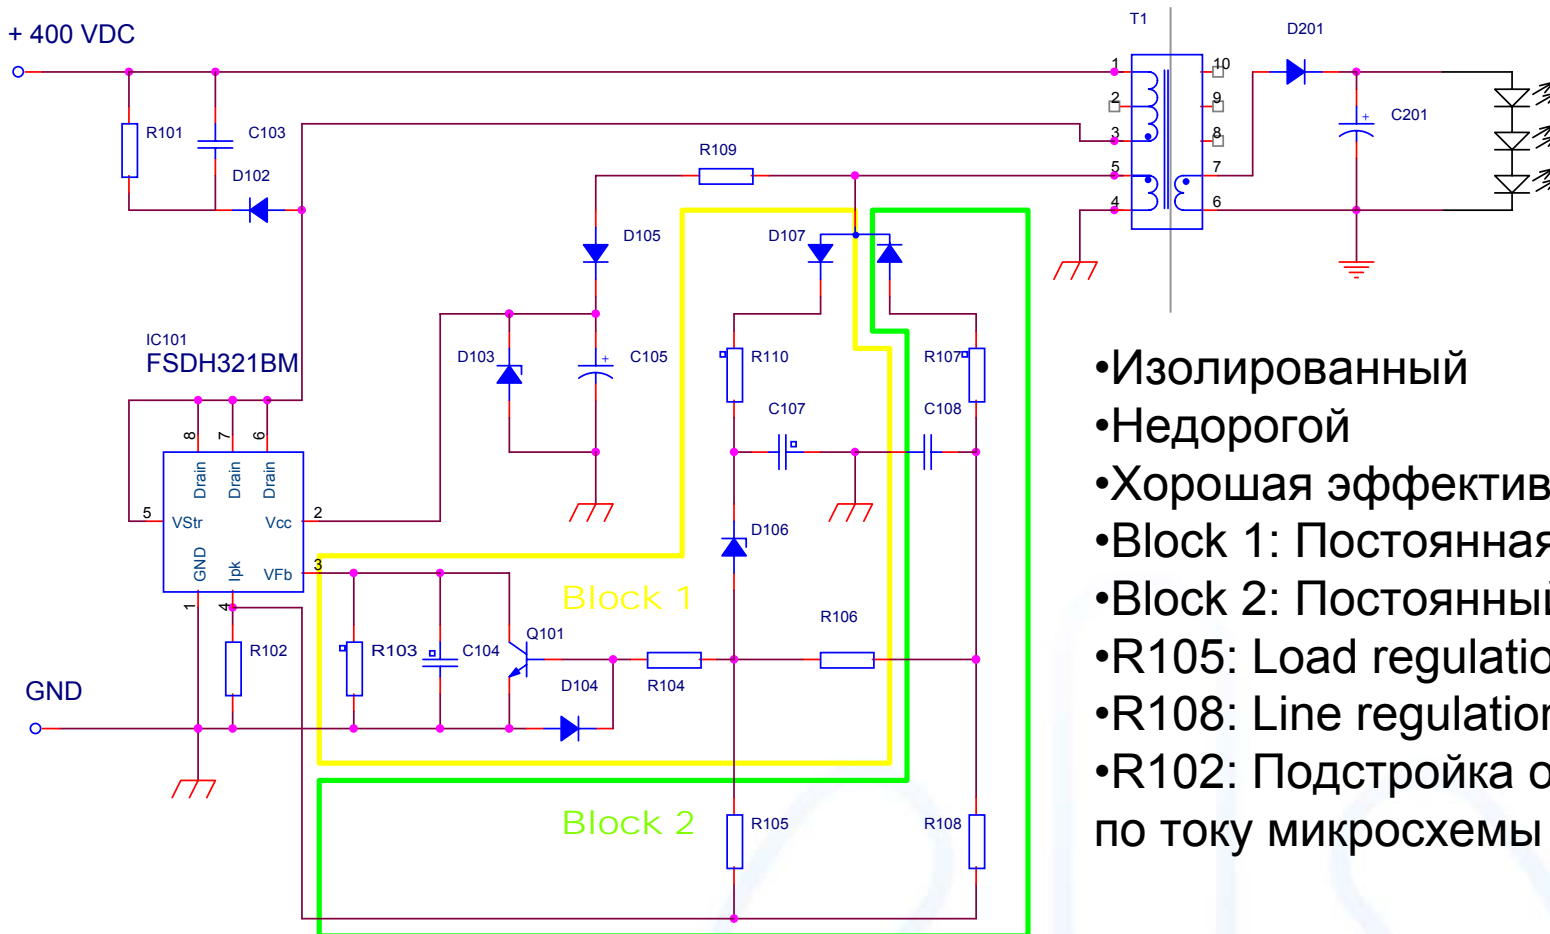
+ 400 VDC

GND

T1

D201

C201

R101

C103

D102

R109

D105

D107

IC101
FSDH321BM

D103

C105

R110

R107

C107

C108

8 7 6

Drain Drain Drain

5 VStr

Vcc 2

GND Ipk VFb 3

1 4

D106

Block 1

Q101

R106

R102

R103

C104

D104

R104

Block 2

R105

R108

1 2 3 5 4

10 9 8 7 6

•Изолированный
•Недорогой
•Хорошая эффектив
•Block 1: Постоянная
•Block 2: Постоянный
•R105: Load regulatio
•R108: Line regulation
•R102: Подстройка о
по току микросхемы